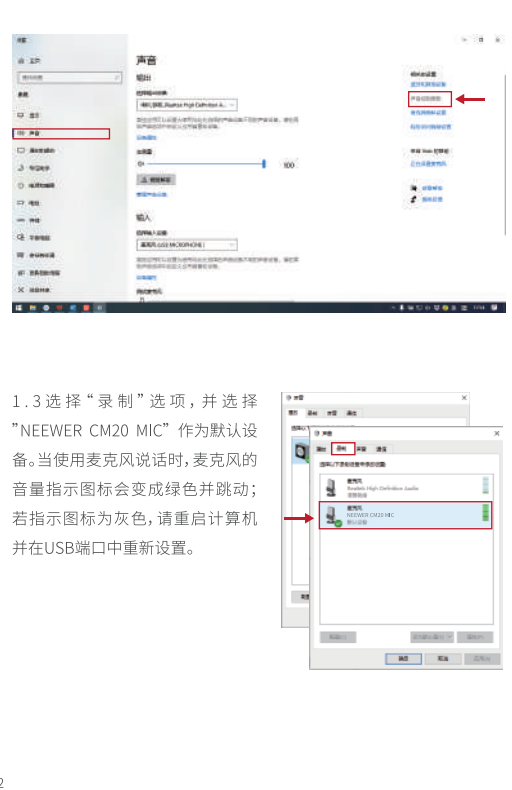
声音

输出

输入

100

1.3 选择"录制"选项，并选择"NEEWER CM20 MIC"作为默认设备。当使用麦克风说话时，麦克风的音量指示图标会变成绿色并跳动；若指示图标为灰色，请重启计算机并在USB端口中重新设置。

声音

声音

播放 录制 声音 通信

麦克风
Realtek High Definition Audio

麦克风
NEEWER CM20 MIC
默认设备

确定 取消 应用

2